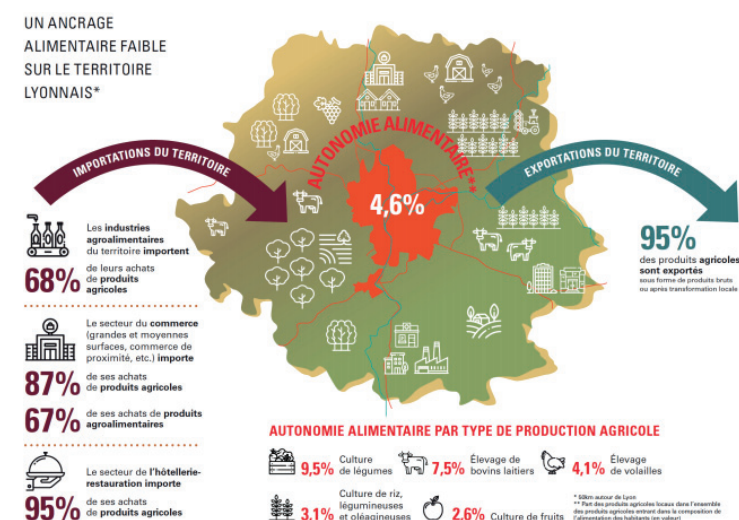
UN ANCRAGE ALIMENTAIRE FAIBLE SUR LE TERRITOIRE LYONNAIS*

IMPORTATIONS DU TERRITOIRE

AUTONOMIE ALIMENTAIRE**

4,6%

EXPORTATIONS DU TERRITOIRE

Les industries agroalimentaires du territoire importent

68% de leurs achats de produits agricoles

Le secteur du commerce (grandes et moyennes surfaces, commerce de proximité, etc.) importe

87% de ses achats de produits agricoles

67% de ses achats de produits agroalimentaires

Le secteur de l'hôtellerie-restauration importe

95% de ses achats de produits agricoles

95% des produits agricoles sont exportés sous forme de produits bruts ou après transformation locale

AUTONOMIE ALIMENTAIRE PAR TYPE DE PRODUCTION AGRICOLE

9,5% Culture de légumes

7,5% Élevage de bovins laitiers

4,1% Élevage de volailles

3,1% Culture de riz, légumineuses et oléagineuses

2,6% Culture de fruits

* 50km autour de Lyon
** Part des produits agricoles locaux dans l'ensemble des produits agricoles entrant dans la composition de l'alimentation des habitants (en valeur)